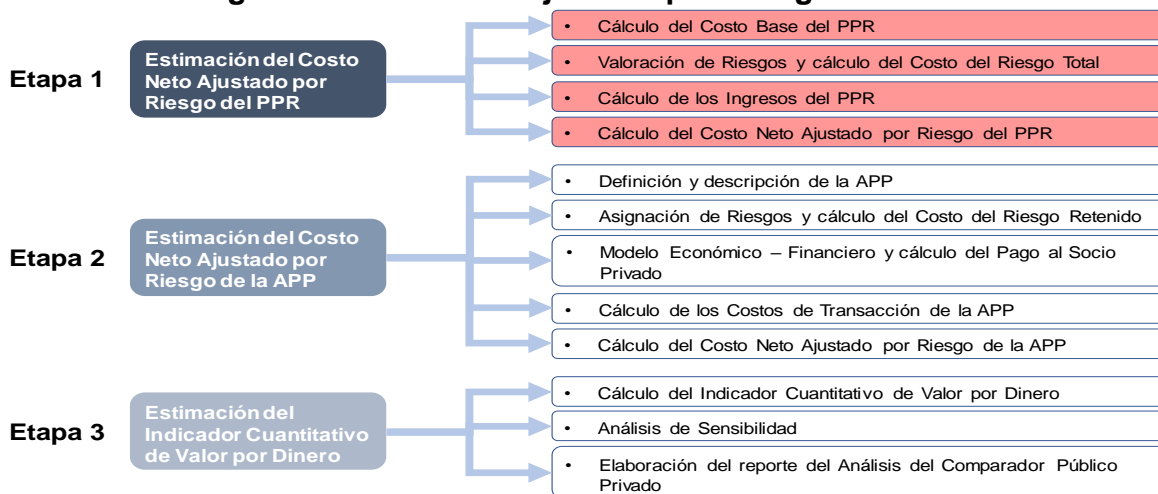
Etapa 1

Estimación del Costo Neto Ajustado por Riesgo del PPR

• Cálculo del Costo Base del PPR
• Valoración de Riesgos y cálculo del Costo del Riesgo Total
• Cálculo de los Ingresos del PPR
• Cálculo del Costo Neto Ajustado por Riesgo del PPR

Etapa 2

Estimación del Costo Neto Ajustado por Riesgo de la APP

• Definición y descripción de la APP
• Asignación de Riesgos y cálculo del Costo del Riesgo Retenido
• Modelo Económico – Financiero y cálculo del Pago al Socio Privado
• Cálculo de los Costos de Transacción de la APP
• Cálculo del Costo Neto Ajustado por Riesgo de la APP

Etapa 3

Estimación del Indicador Cuantitativo de Valor por Dinero

• Cálculo del Indicador Cuantitativo de Valor por Dinero
• Análisis de Sensibilidad
• Elaboración del reporte del Análisis del Comparador Público Privado